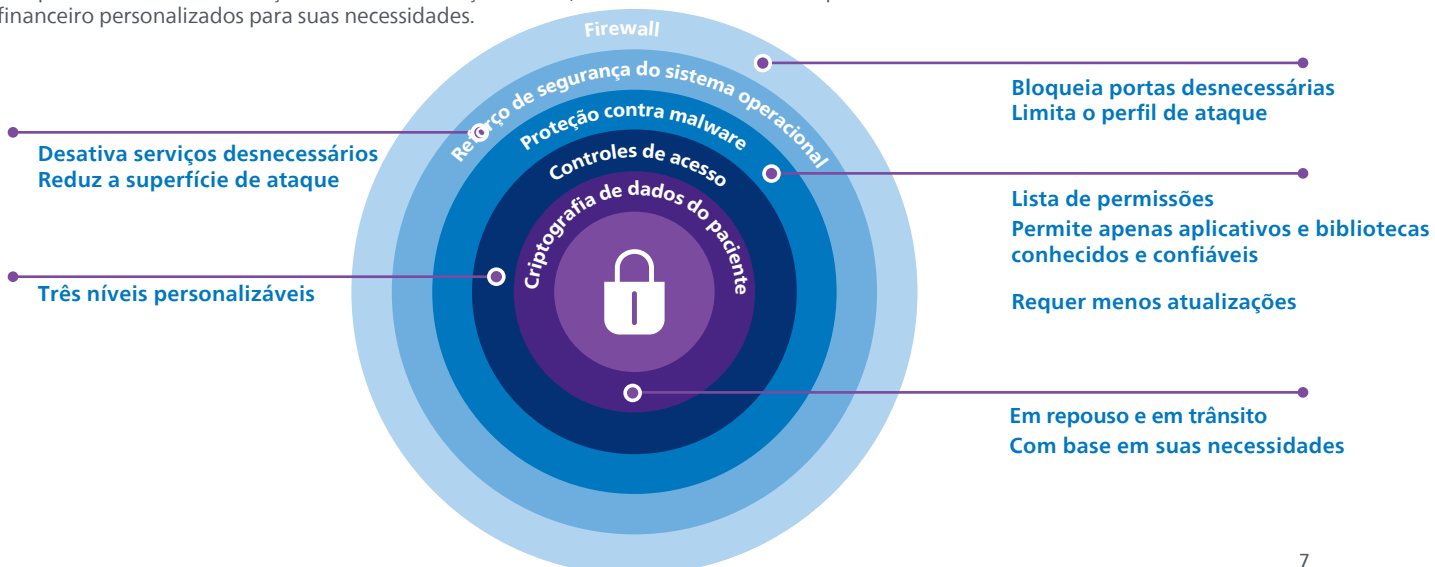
financeiro personalizados para suas necessidades.

Firewall

Reforço de segurança do sistema operacional

Proteção contra malware

Controles de acesso

Criptografia de dados do paciente

Bloqueia portas desnecessárias
Limita o perfil de ataque

Desativa serviços desnecessários
Reduz a superfície de ataque

Lista de permissões
Permite apenas aplicativos e bibliotecas conhecidos e confiáveis

Requer menos atualizações

Três níveis personalizáveis

Em repouso e em trânsito
Com base em suas necessidades

7